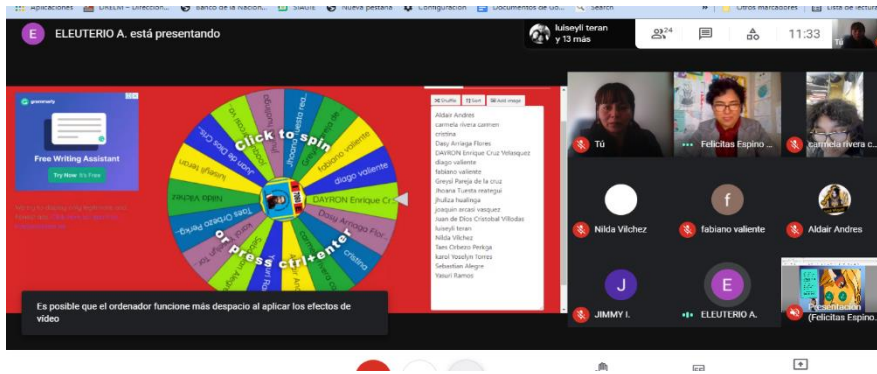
Aplicaciones DRELM – Dirección... Banco de la Nación... SIAGIE Nueva pestaña Configuración Documentos de Go... Search Otros marcadores Lista de lectura

E ELEUTERIO A. está presentando

luiseyli teran y 13 más

24

11:33

grammarly

Free Writing Assistant

Try Now It's Free

Click to spin

or press ctrl+enter

DAYRON Enrique Cr

Dasy Arriaga Flor

cristina

fabiano valiente

diago valiente

Juan de Dios Cris

Tom Orbezo Peruq

Nilda Vilchez

luiseyli teran

Shuffle Sort Add image

Aldair Andres
carmela rivera carmen
cristina
Dasy Arriaga Flores
DAYRON Enrique Cruz Velasquez
diago valiente
fabiano valiente
Greysi Pareja de la cruz
Jhoana Tuesta reategui
jhuliza hualinga
joaquin arcasi vasquez
Juan de Dios Cristobal Villodas
luiseyli teran
Nilda Vilchez
Tom Orbezo Peruga
karol Yoselyn Torres
Sebastian Alegre
Yasuri Ramos

Tú

Felicitas Espino ...

carmela rivera c...

Nilda Vilchez

f

fabiano valiente

Aldair Andres

J

JIMMY I.

E

ELEUTERIO A.

Presentación (Felicitas Espino...

Es posible que el ordenador funcione más despacio al aplicar los efectos de video